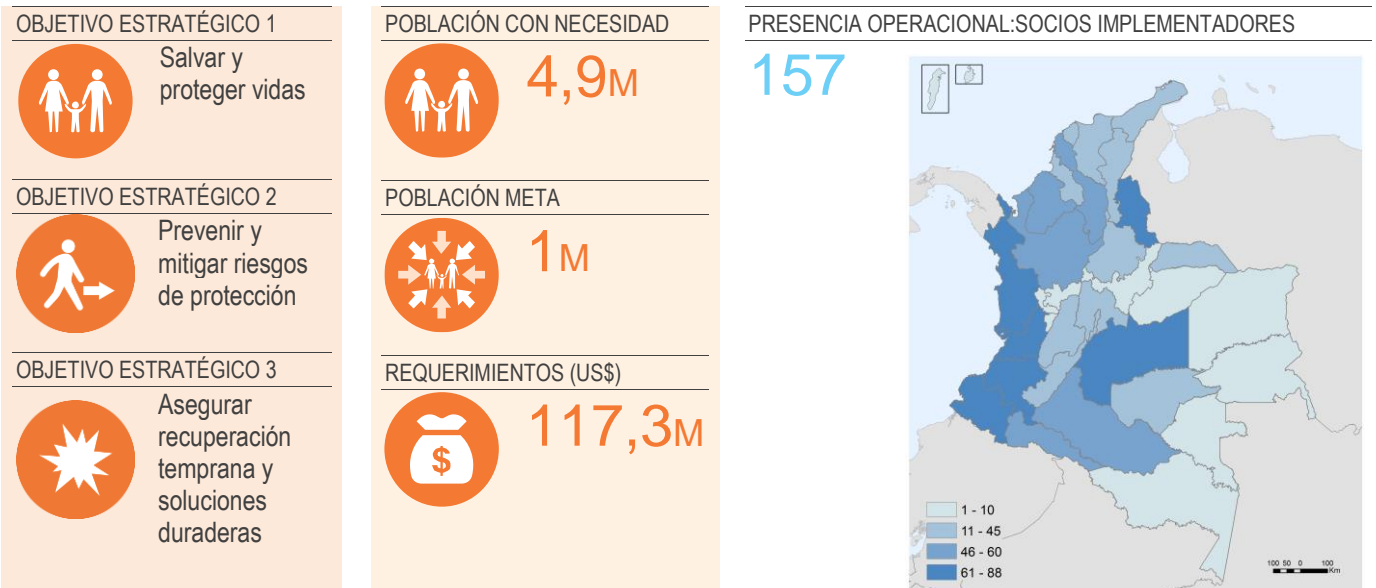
OBJETIVO ESTRATÉGICO 1

Salvar y proteger vidas

OBJETIVO ESTRATÉGICO 2

Prevenir y mitigar riesgos de protección

OBJETIVO ESTRATÉGICO 3

Asegurar recuperación temprana y soluciones duraderas

POBLACIÓN CON NECESIDAD

4,9M

POBLACIÓN META

1M

REQUERIMIENTOS (US$)

$

117,3M

PRESENCIA OPERACIONAL:SOCIOS IMPLEMENTADORES

157

1 - 10
11 - 45
46 - 60
61 - 88

100 50 0 100 Km